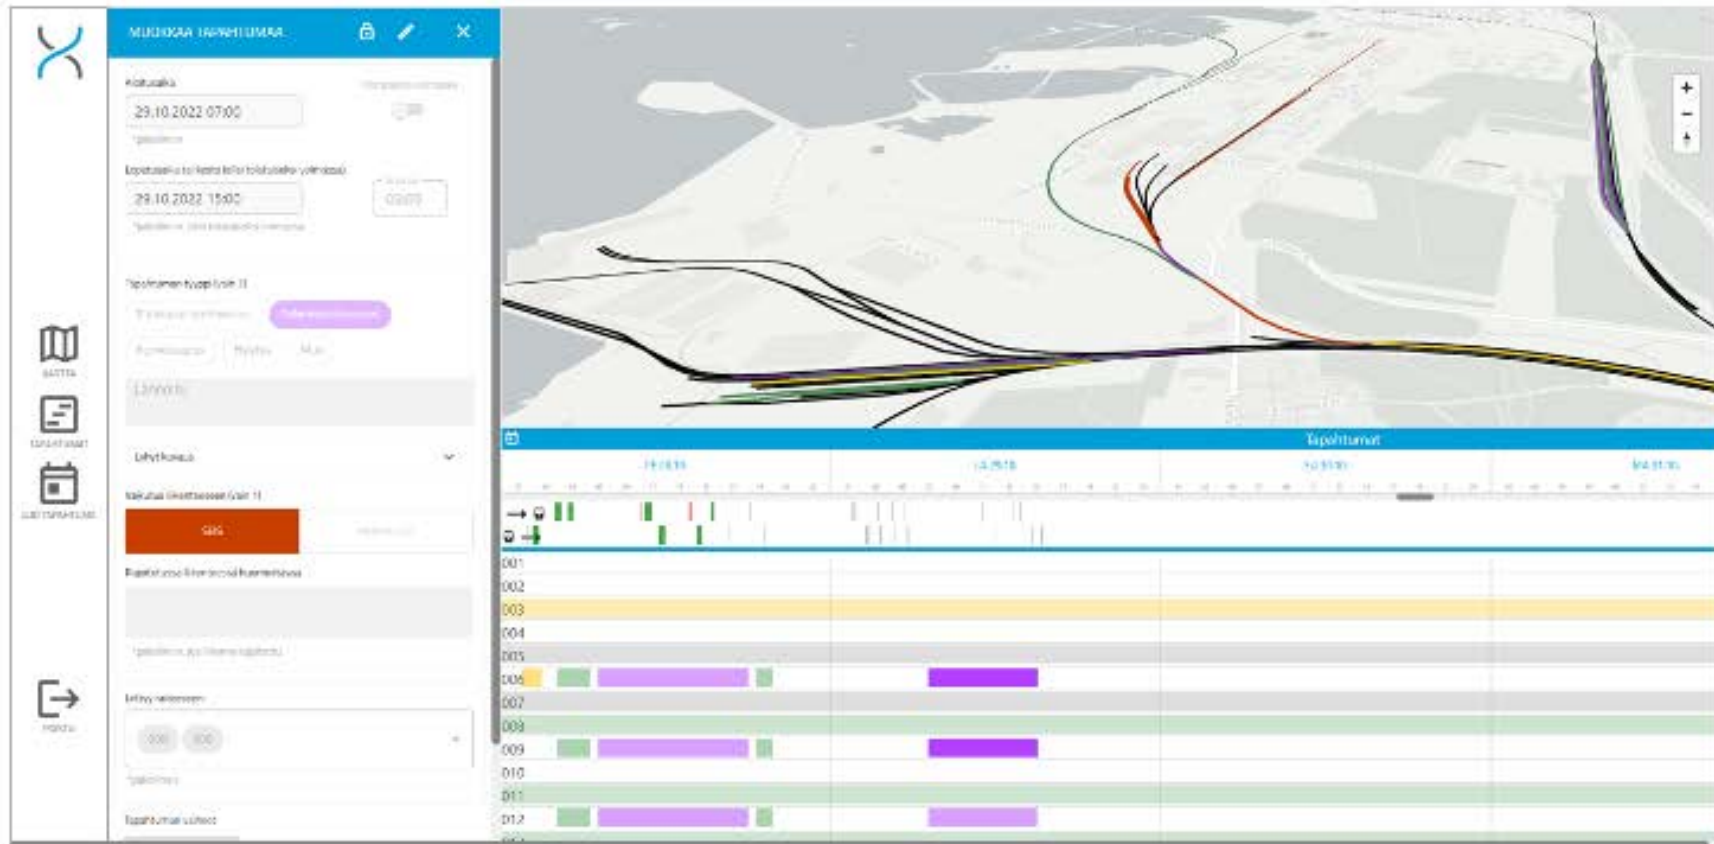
MUOKKAA TAPAHTUMAA

Alkuaika

29.10.2022 07:00

Lopetusaika

29.10.2022 15:00

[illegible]

Tapahtuman tyyppi

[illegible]

Lähde

Lisätiedot

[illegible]

SBS

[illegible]

Liittyy raiteisiin

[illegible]

Tapahtuman sisältö

KARTTA

TAPAHTUMAT

UUSI TAPAHTUMA

POISTU

Tapahtumat

001
002
003
004
005
006
007
008
009
010
011
012